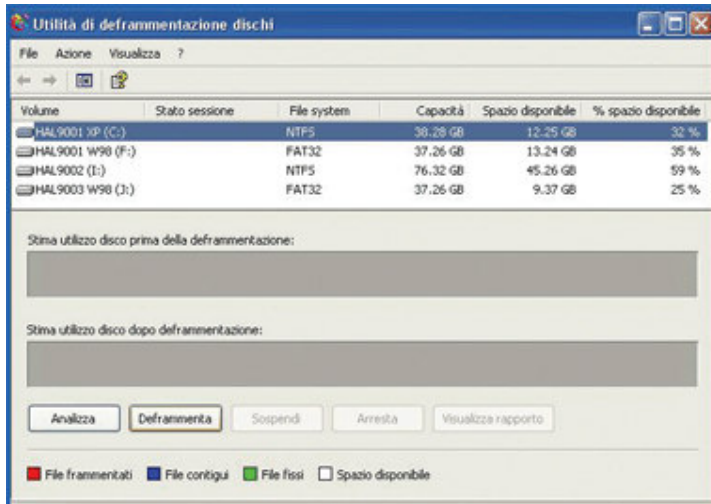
Utilità di deframmentazione dischi

File Azione Visualizza ?

| Volume | Stato sessione | File system | Capacità | Spazio disponibile | % spazio disponibile |
|---|---|---|---|---|---|
| HAL9001 XP (C:) | | NTFS | 38.28 GB | 12.25 GB | 32 % |
| HAL9001 W98 (F:) | | FAT32 | 37.26 GB | 13.24 GB | 35 % |
| HAL9002 (I:) | | NTFS | 76.32 GB | 45.26 GB | 59 % |
| HAL9003 W98 (J:) | | FAT32 | 37.26 GB | 9.37 GB | 25 % |

Stima utilizzo disco prima della deframmentazione:

Stima utilizzo disco dopo deframmentazione:

Analizza Deframmenta Sospendi Arresta Visualizza rapporto

File frammentati File contigui File fissi Spazio disponibile